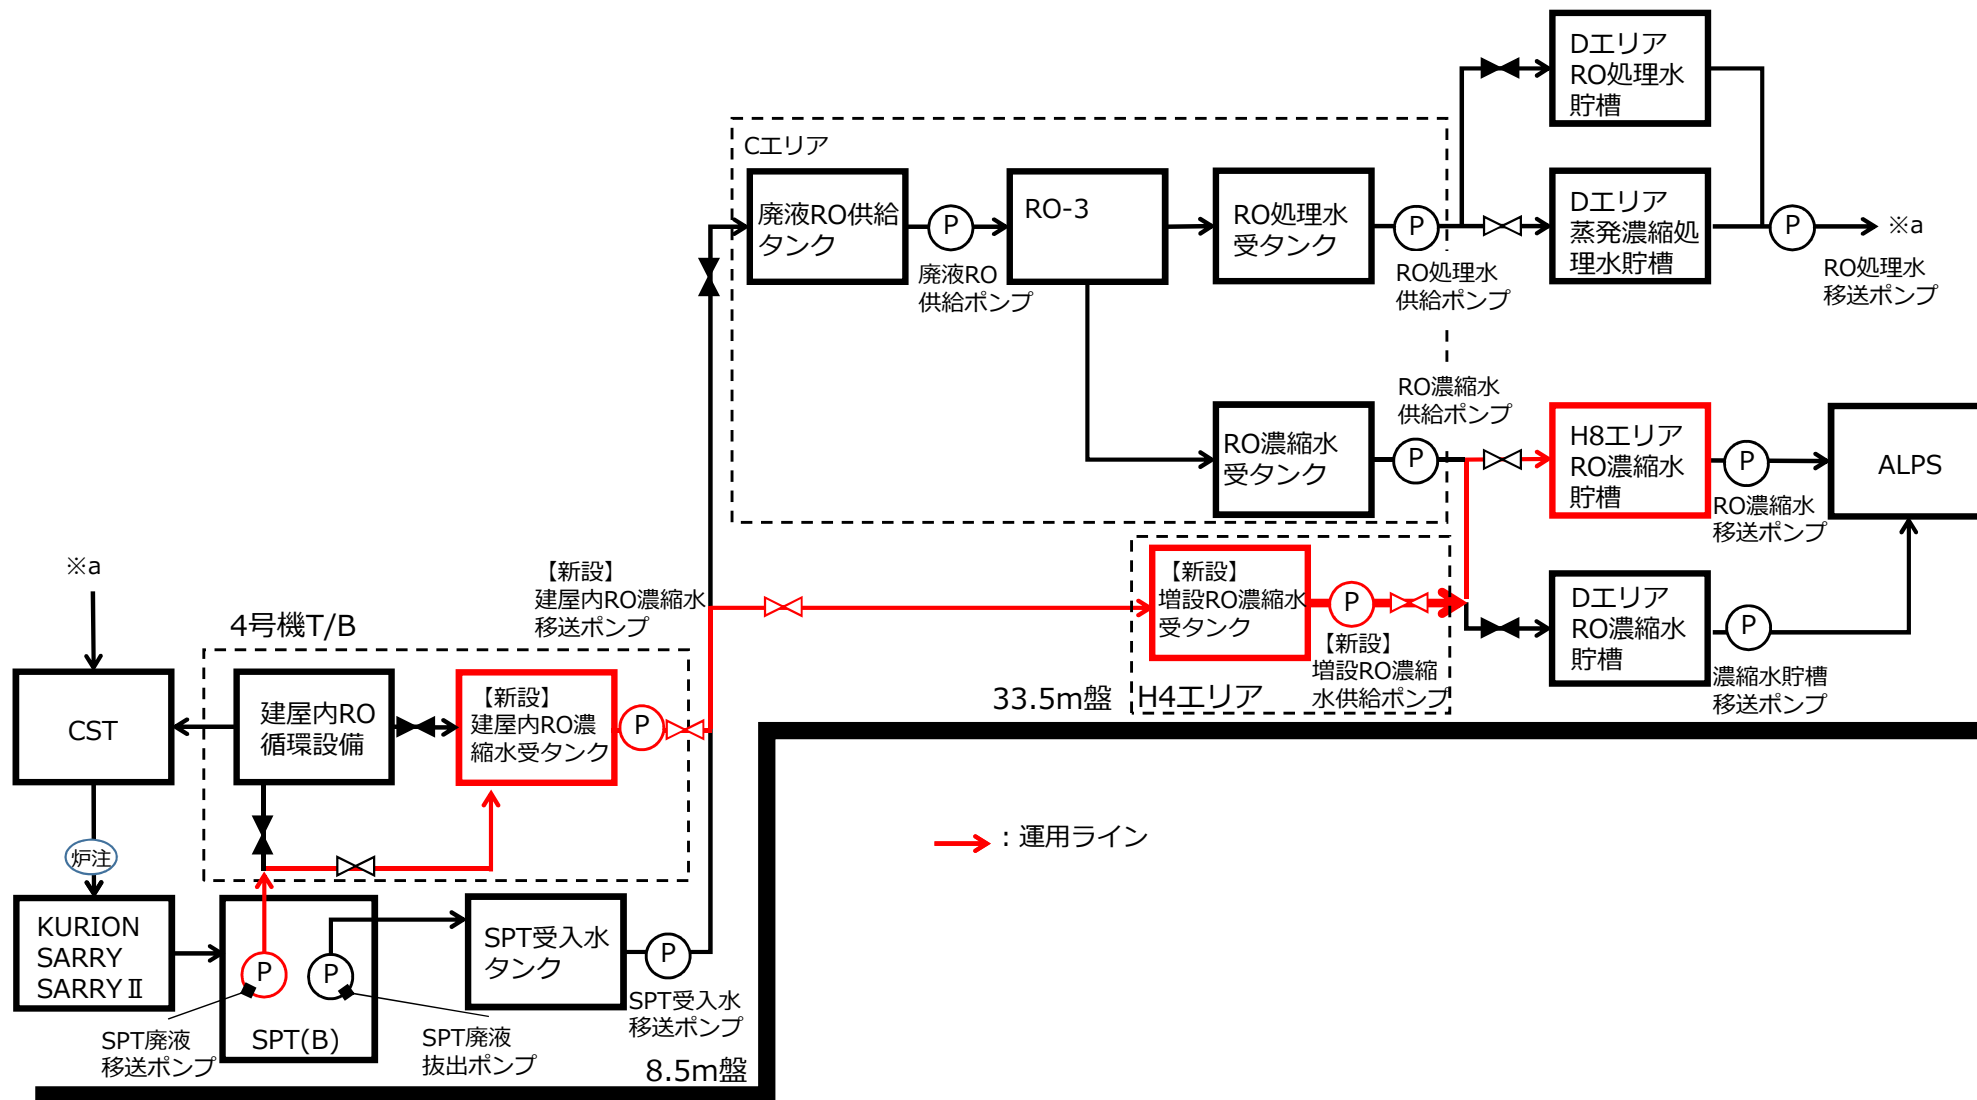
Cエリア

DエリアRO処理水貯槽

廃液RO供給タンク

P

RO-3

RO処理水受タンク

P

DエリアRO蒸発濃縮処理水貯槽

P

※a

廃液RO供給ポンプ

RO処理水供給ポンプ

RO処理水移送ポンプ

RO濃縮水供給ポンプ

RO濃縮水受タンク

P

H8エリアRO濃縮水貯槽

P

ALPS

RO濃縮水移送ポンプ

【新設】建屋内RO濃縮水移送ポンプ

【新設】増設RO濃縮水受タンク

P

DエリアRO濃縮水貯槽

P

※a

【新設】増設RO濃縮水供給ポンプ

濃縮水貯槽移送ポンプ

4号機T/B

33.5m盤

H4エリア

CST

建屋内RO循環設備

【新設】建屋内RO濃縮水受タンク

P

炉注

：運用ライン

KURION SARRY SARRYⅡ

P

P

SPT受入水タンク

P

SPT(B)

SPT受入水移送ポンプ

SPT廃液移送ポンプ

SPT廃液抜出ポンプ

8.5m盤